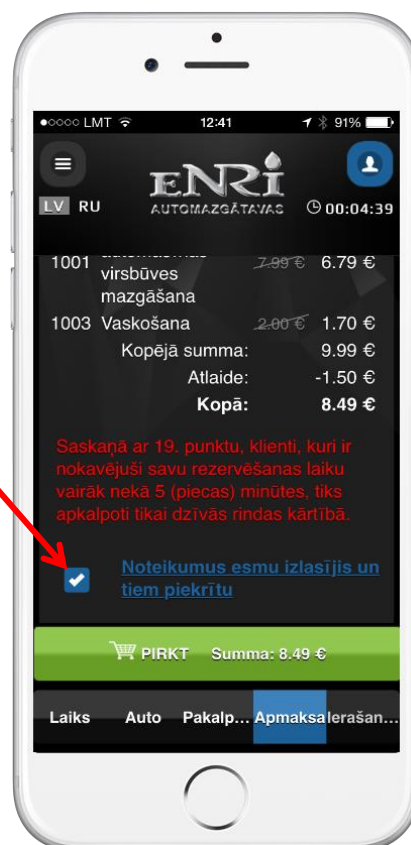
●○○○○ LMT 12:41 91%

ENRI
AUTOMAZGĀTAVAS

LV RU

00:04:39

1001 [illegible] virsbūves mazgāšana 7.99 € 6.79 €

1003 Vaskošana 2.00 € 1.70 €

Kopējā summa: 9.99 €

Atlaide: -1.50 €

Kopā: 8.49 €

Saskaņā ar 19. punktu, klienti, kuri ir nokavējuši savu rezervēšanas laiku vairāk nekā 5 (piecas) minūtes, tiks apkalpoti tikai dzīvās rindas kārtībā.

Noteikumus esmu izlasījis un tiem piekrītu

PIRKT Summa: 8.49 €

Laiks Auto Pakalp… Apmaksa Ierašan…